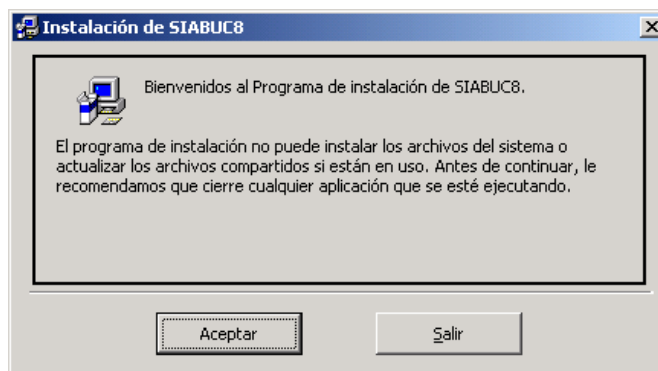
Instalación de SIABUC8

Bienvenidos al Programa de instalación de SIABUC8.

El programa de instalación no puede instalar los archivos del sistema o actualizar los archivos compartidos si están en uso. Antes de continuar, le recomendamos que cierre cualquier aplicación que se esté ejecutando.

Aceptar

Salir